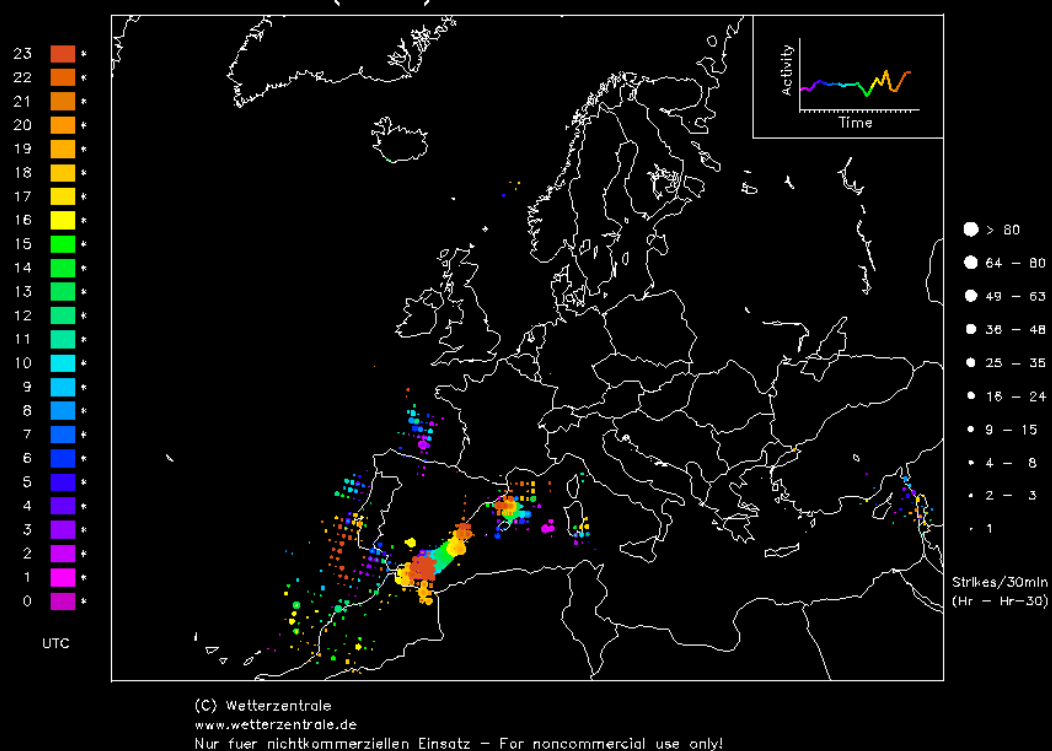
23 *
22 *
21 *
20 *
19 *
18 *
17 *
16 *
15 *
14 *
13 *
12 *
11 *
10 *
9 *
8 *
7 *
6 *
5 *
4 *
3 *
2 *
1 *
0 *

UTC

Activity
Time

> 80
64 – 80
49 – 63
36 – 48
25 – 35
16 – 24
9 – 15
4 – 8
2 – 3
1

Strikes/30min
(Hr – Hr-30)

(C) Wetterzentrale
www.wetterzentrale.de
Nur fuer nichtkommerziellen Einsatz – For noncommercial use only!